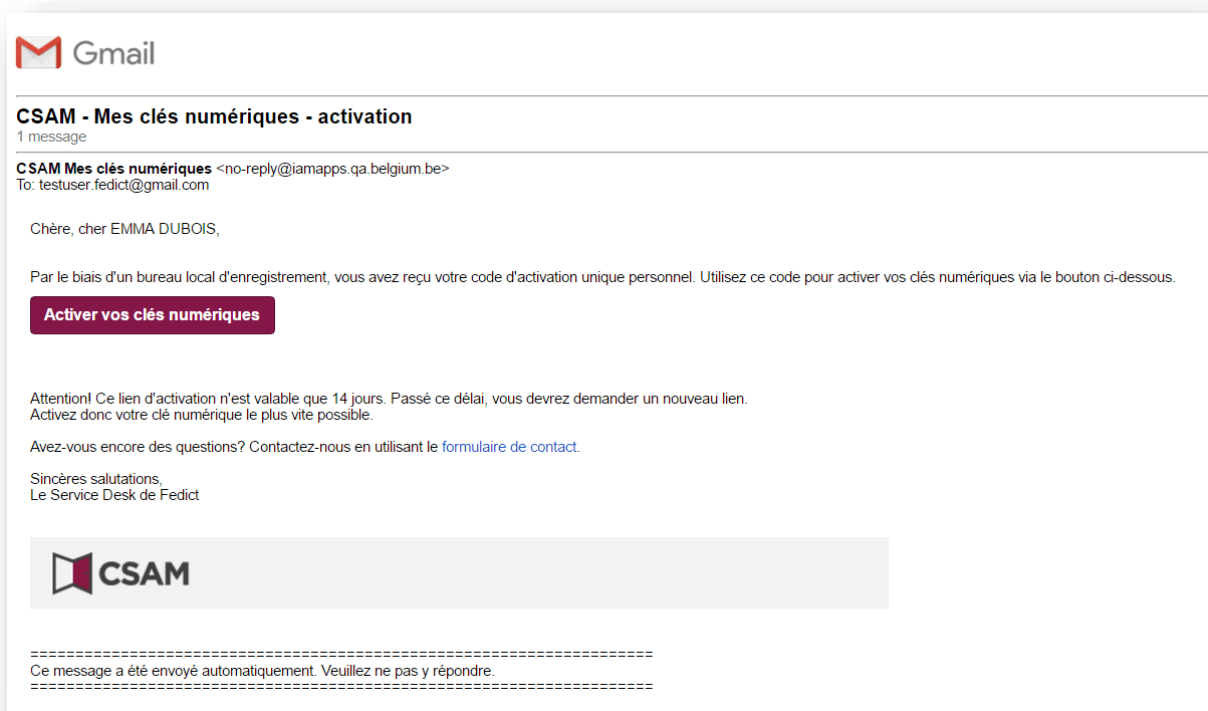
Gmail

CSAM - Mes clés numériques - activation
1 message

CSAM Mes clés numériques <no-reply@iamapps.qa.belgium.be>
To: testuser.fedict@gmail.com

Chère, cher EMMA DUBOIS,

Par le biais d'un bureau local d'enregistrement, vous avez reçu votre code d'activation unique personnel. Utilisez ce code pour activer vos clés numériques via le bouton ci-dessous.

Activer vos clés numériques

Attention! Ce lien d'activation n'est valable que 14 jours. Passé ce délai, vous devrez demander un nouveau lien.
Activez donc votre clé numérique le plus vite possible.

Avez-vous encore des questions? Contactez-nous en utilisant le formulaire de contact.

Sincères salutations,
Le Service Desk de Fedict

CSAM

=====================================================================
Ce message a été envoyé automatiquement. Veuillez ne pas y répondre.
=====================================================================